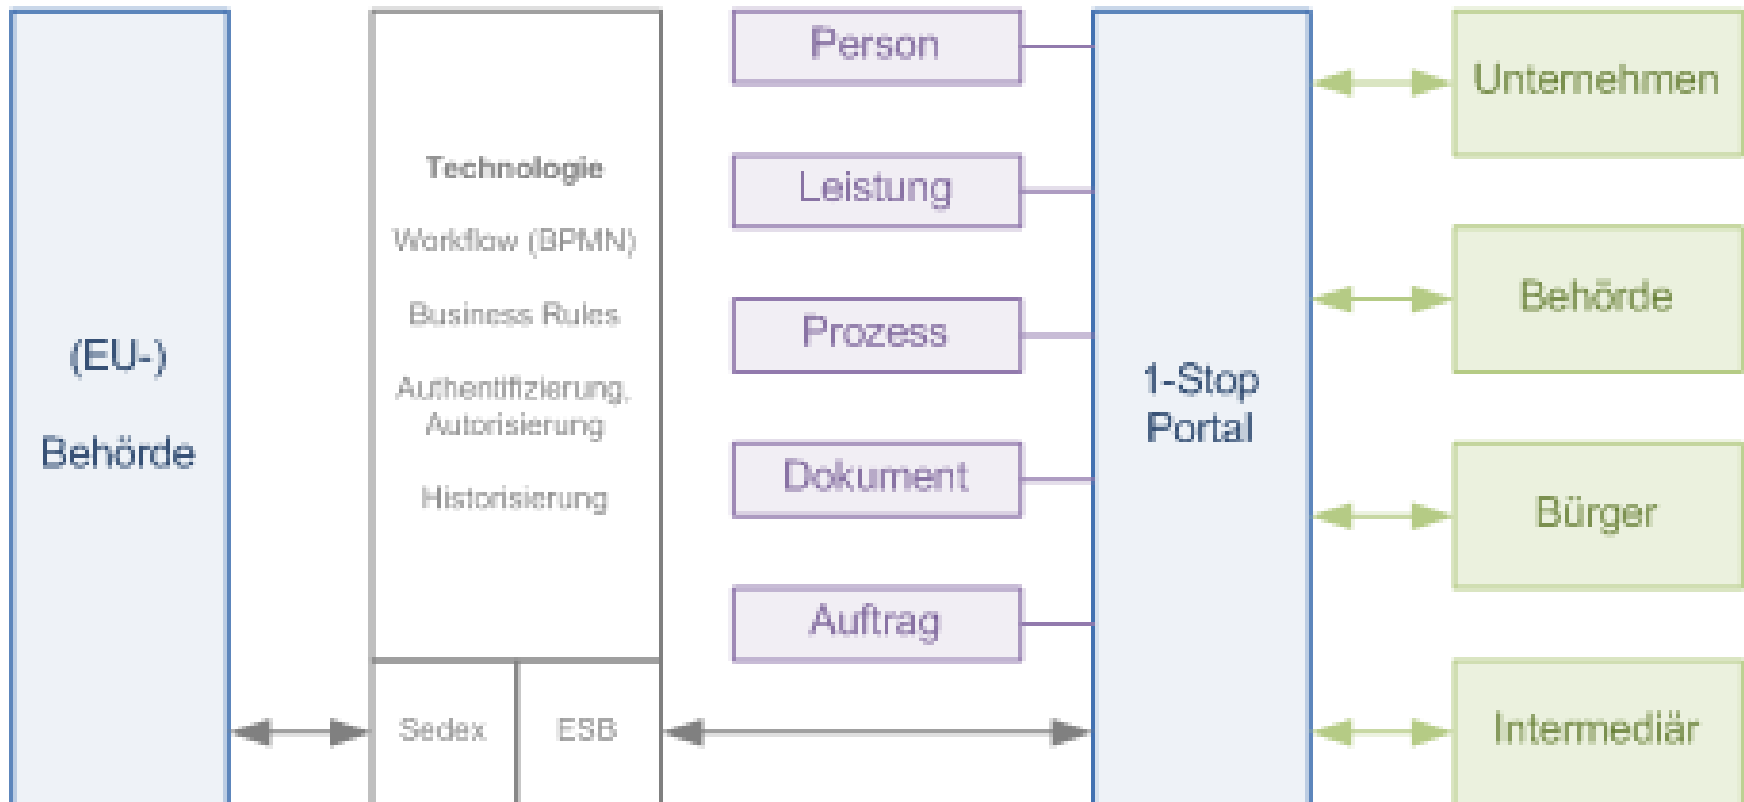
(EU-)
Behörde

Technologie

Workflow (BPMN)

Business Rules

Authentifizierung, Autorisierung

Historisierung

Sedex

ESB

Person

Leistung

Prozess

Dokument

Auftrag

1-Stop Portal

Unternehmen

Behörde

Bürger

Intermediär